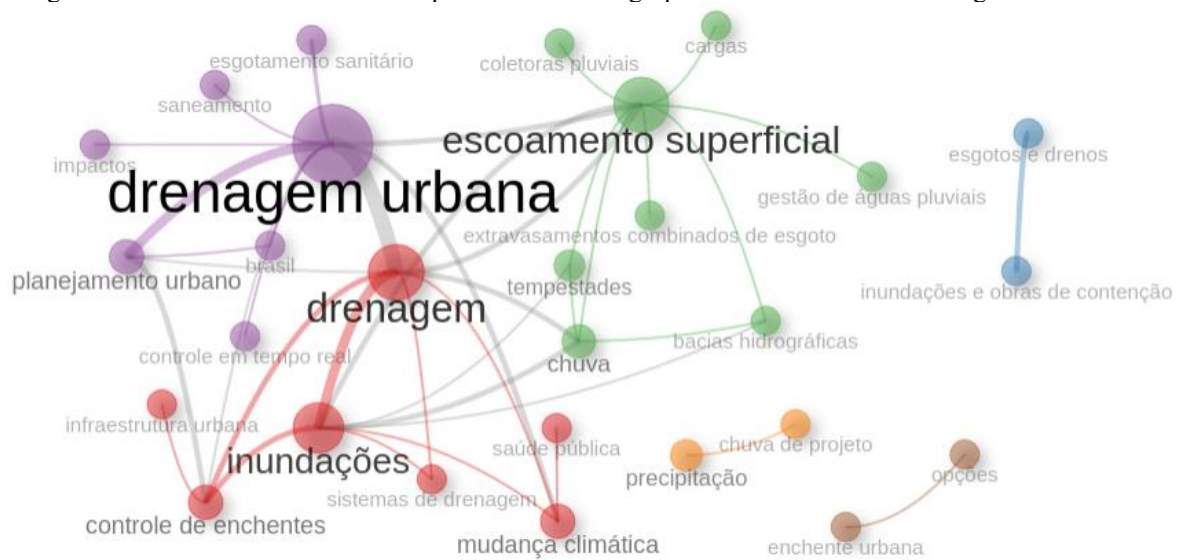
esgotamento sanitário
cargas
coletoras pluviais
saneamento
escoamento superficial
esgotos e drenos
impactos
drenagem urbana
gestão de águas pluviais
extravasamentos combinados de esgoto
brasil
planejamento urbano
tempestades
inundações e obras de contenção
drenagem
bacias hidrográficas
controle em tempo real
chuva
infraestrutura urbana
saúde pública
chuva de projeto
inundações
opções
precipitação
sistemas de drenagem
controle de enchentes
mudança climática
enchente urbana